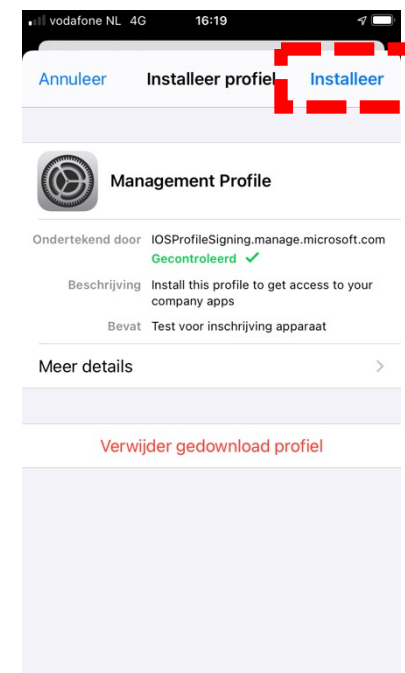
vodafone NL 4G 16:19

Annuleer Installeer profiel Installeer

Management Profile

Ondertekend door IOSProfileSigning.manage.microsoft.com
Gecontroleerd ✓

Beschrijving Install this profile to get access to your company apps

Bevat Test voor inschrijving apparaat

Meer details

Verwijder gedownload profiel